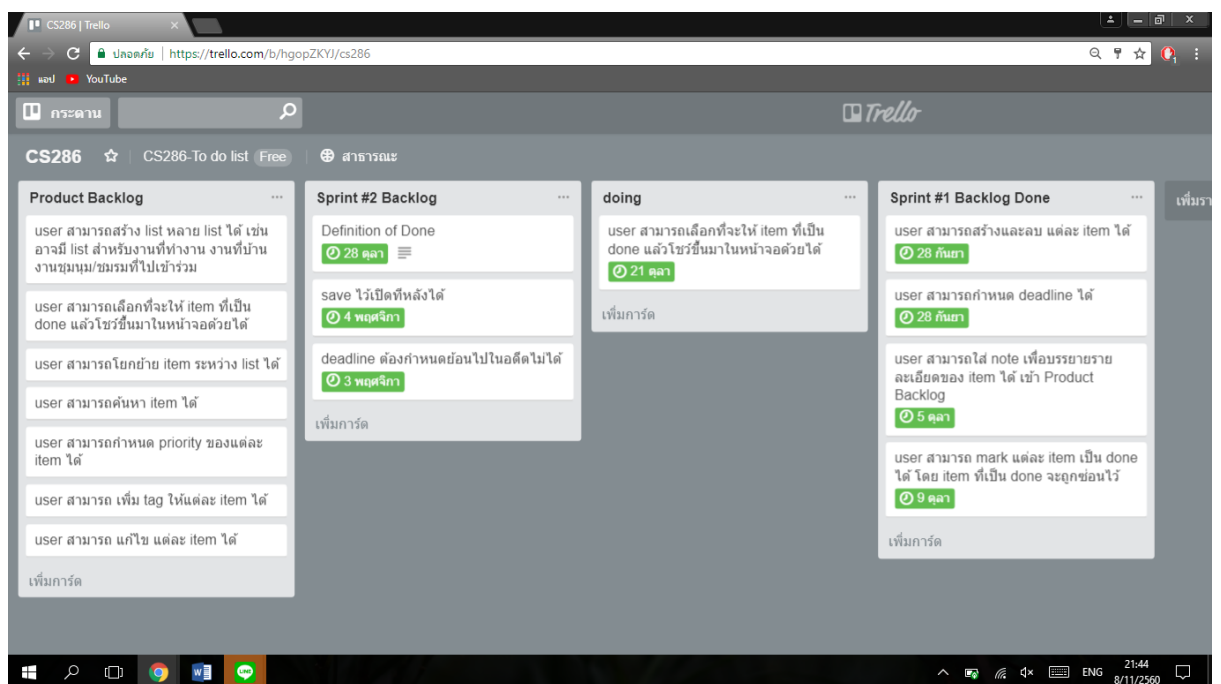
CS286 | Trello

ปลอดภัย | https://trello.com/b/hgopZKYJ/cs286

แอป YouTube

กระดาน

Trello

CS286 CS286-To do list Free สาธารณะ

Product Backlog ...

user สามารถสร้าง list หลาย list ได้ เช่น อาจมี list สำหรับงานที่ทำงาน งานที่บ้าน งานชุมนุม/ชมรมที่ไปเข้าร่วม

user สามารถเลือกที่จะให้ item ที่เป็น done แล้วโชว์ขึ้นมาในหน้าจอด้วยได้

user สามารถโยกย้าย item ระหว่าง list ได้

user สามารถค้นหา item ได้

user สามารถกำหนด priority ของแต่ละ item ได้

user สามารถ เพิ่ม tag ให้แต่ละ item ได้

user สามารถ แก้ไข แต่ละ item ได้

เพิ่มการ์ด

Sprint #2 Backlog ...

Definition of Done
28 ตุลา

save ไว้เปิดทีหลังได้
4 พฤศจิกา

deadline ต้องกำหนดย้อนไปในอดีตไม่ได้
3 พฤศจิกา

เพิ่มการ์ด

doing ...

user สามารถเลือกที่จะให้ item ที่เป็น done แล้วโชว์ขึ้นมาในหน้าจอด้วยได้
21 ตุลา

เพิ่มการ์ด

Sprint #1 Backlog Done ...

user สามารถสร้างและลบ แต่ละ item ได้
28 กันยา

user สามารถกำหนด deadline ได้
28 กันยา

user สามารถใส่ note เพื่อบรรยายรายละเอียดของ item ได้ เข้า Product Backlog
5 ตุลา

user สามารถ mark แต่ละ item เป็น done ได้ โดย item ที่เป็น done จะถูกซ่อนไว้
9 ตุลา

เพิ่มการ์ด

เพิ่มรา

ENG 21:44 8/11/2560